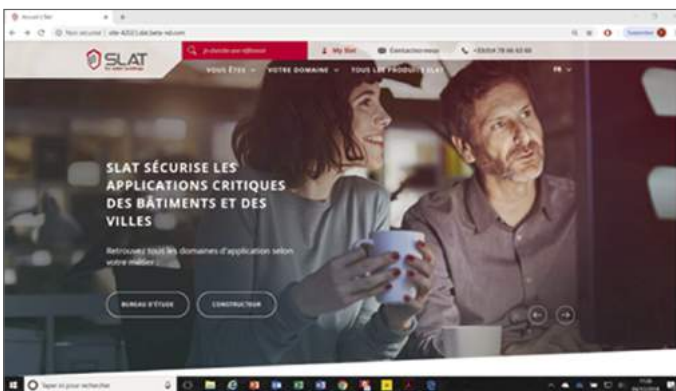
Accueil | Slat

Non sécurisé | slat-4202.fdt.beta-rd.com

SLAT

Je cherche une référence

My Slat

Contactez-nous

+33(0)4 78 66 63 60

VOUS ÊTES

VOTRE DOMAINE

TOUS LES PRODUITS SLAT

FR

SLAT SÉCURISE LES APPLICATIONS CRITIQUES DES BÂTIMENTS ET DES VILLES

Retrouvez tous les domaines d'application selon votre métier :

BUREAU D'ÉTUDE

CONSTRUCTEUR

Taper ici pour rechercher